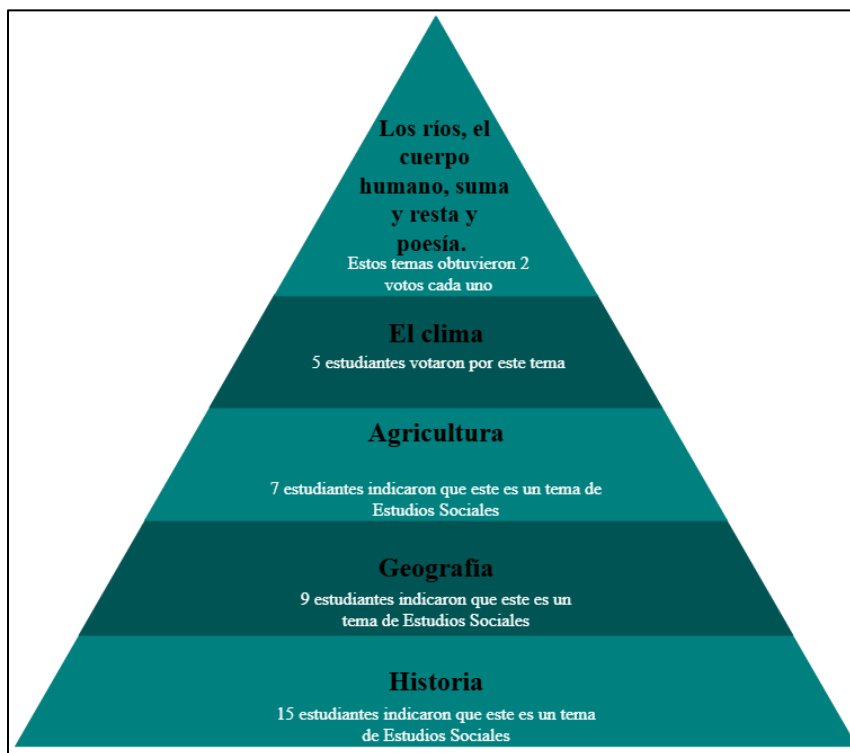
Los ríos, el cuerpo humano, suma y resta y poesía.

Estos temas obtuvieron 2 votos cada uno

El clima

5 estudiantes votaron por este tema

Agricultura

7 estudiantes indicaron que este es un tema de Estudios Sociales

Geografía

9 estudiantes indicaron que este es un tema de Estudios Sociales

Historia

15 estudiantes indicaron que este es un tema de Estudios Sociales